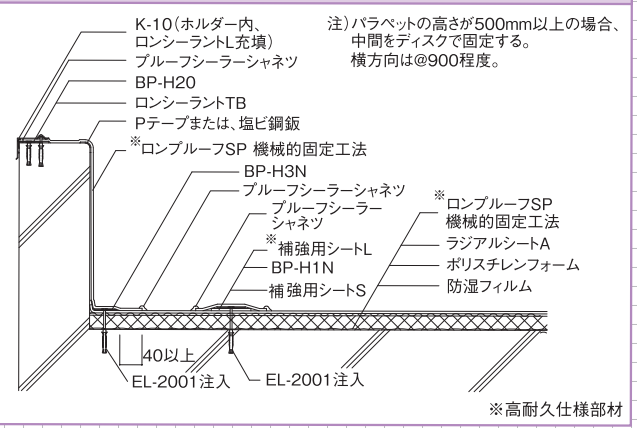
K-10（ホルダー内、ロンシーラントL充填）

プルーフシーラーシャネツ

BP-H20

ロンシーラントTB

Pテープまたは、塩ビ鋼鈑

※ロンプルーフSP 機械的固定工法

注）パラペットの高さが500mm以上の場合、中間をディスクで固定する。横方向は@900程度。

BP-H3N

プルーフシーラーシャネツ

プルーフシーラーシャネツ

※補強用シートL

BP-H1N

補強用シートS

※ロンプルーフSP 機械的固定工法

ラジアルシートA

ポリスチレンフォーム

防湿フィルム

40以上

EL-2001注入

EL-2001注入

※高耐久仕様部材